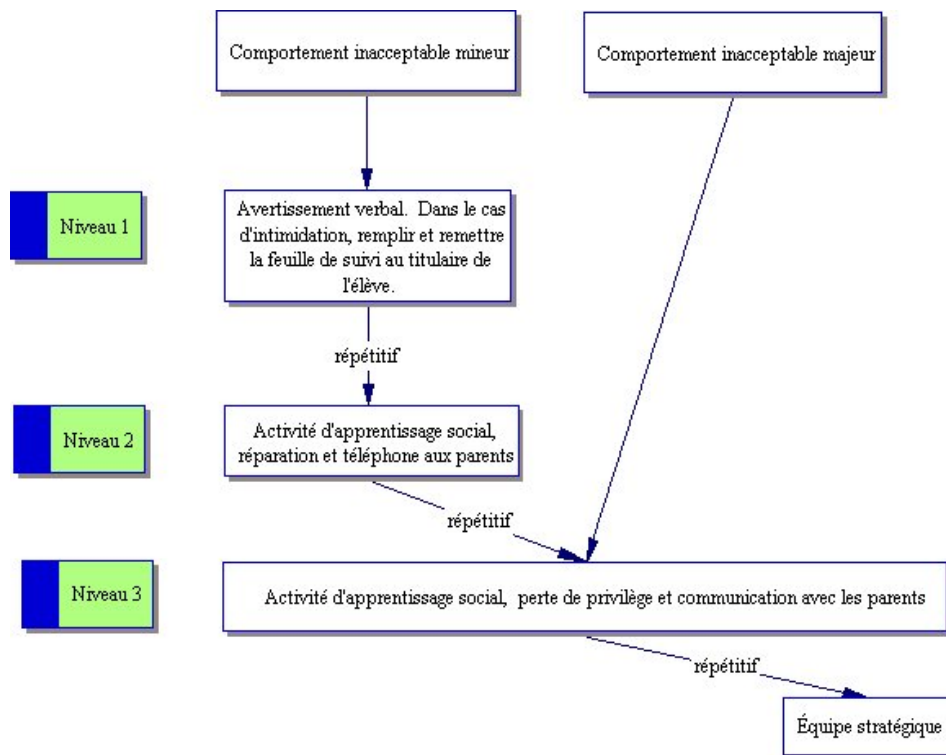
Comportement inacceptable mineur

Comportement inacceptable majeur

Niveau 1

Avertissement verbal. Dans le cas d'intimidation, remplir et remettre la feuille de suivi au titulaire de l'élève.

répétitif

Niveau 2

Activité d'apprentissage social, réparation et téléphone aux parents

répétitif

Niveau 3

Activité d'apprentissage social, perte de privilège et communication avec les parents

répétitif

Équipe stratégique